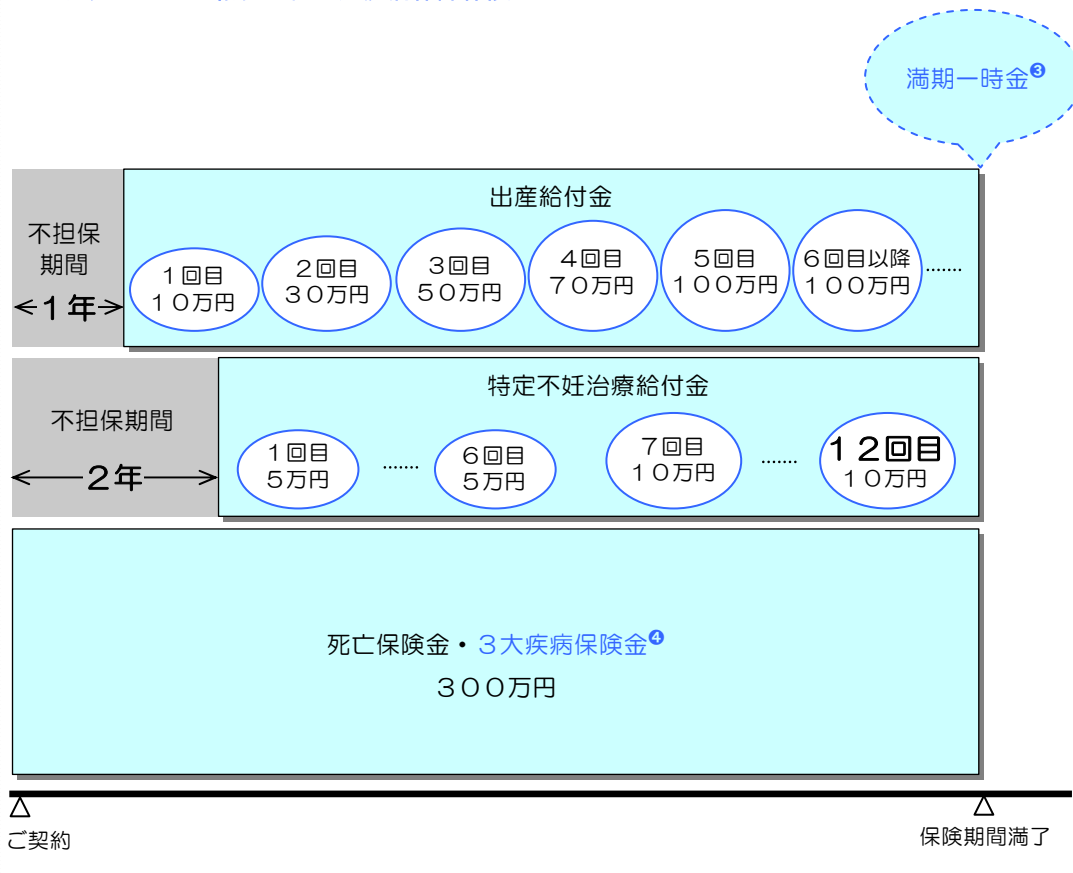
満期一時金❸

不担保期間
<1年>

出産給付金

1回目
10万円

2回目
30万円

3回目
50万円

4回目
70万円

5回目
100万円

6回目以降
100万円

……

不担保期間
<——2年——>

特定不妊治療給付金

1回目
5万円

……

6回目
5万円

7回目
10万円

……

12回目
10万円

死亡保険金・3大疾病保険金❹
300万円

ご契約

保険期間満了